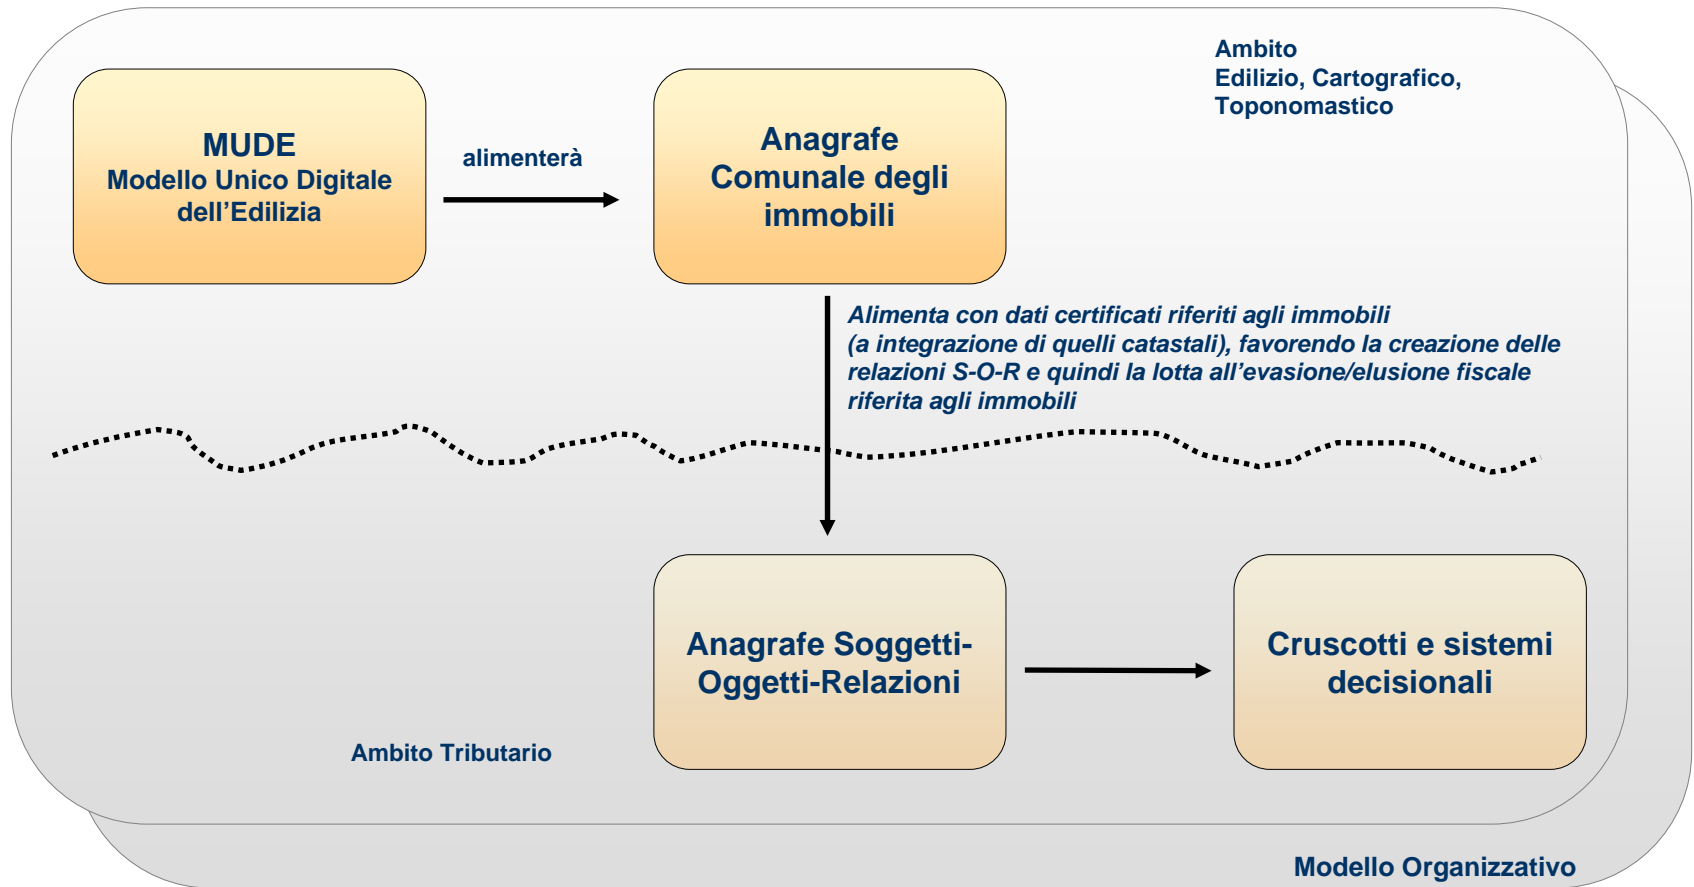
Ambito
Edilizio, Cartografico, Toponomastico

MUDE
Modello Unico Digitale dell’Edilizia

alimenterà

Anagrafe Comunale degli immobili

Alimenta con dati certificati riferiti agli immobili (a integrazione di quelli catastali), favorendo la creazione delle relazioni S-O-R e quindi la lotta all’evasione/elusione fiscale riferita agli immobili

Anagrafe Soggetti-Oggetti-Relazioni

Cruscotti e sistemi decisionali

Ambito Tributario

Modello Organizzativo